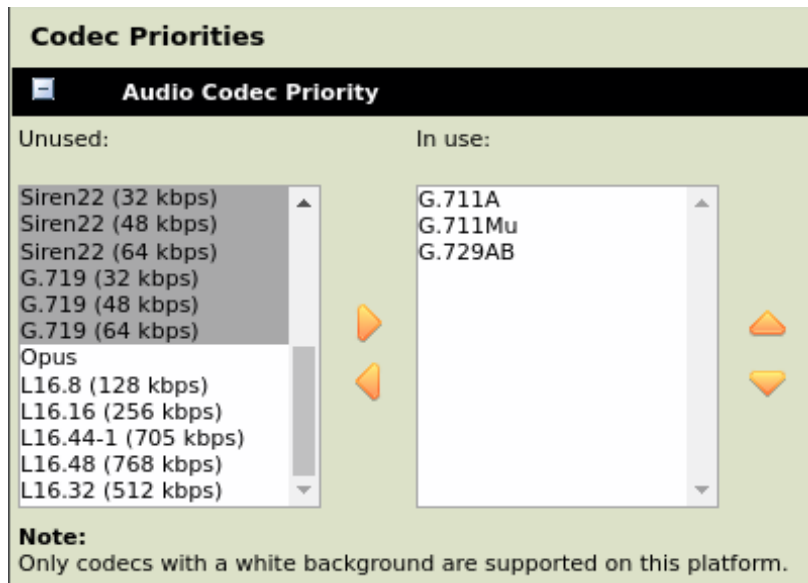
**Codec Priorities**

**Audio Codec Priority**

Unused:

Siren22 (32 kbps)
Siren22 (48 kbps)
Siren22 (64 kbps)
G.719 (32 kbps)
G.719 (48 kbps)
G.719 (64 kbps)
Opus
L16.8 (128 kbps)
L16.16 (256 kbps)
L16.44-1 (705 kbps)
L16.48 (768 kbps)
L16.32 (512 kbps)

In use:

G.711A
G.711Mu
G.729AB

**Note:**
Only codecs with a white background are supported on this platform.